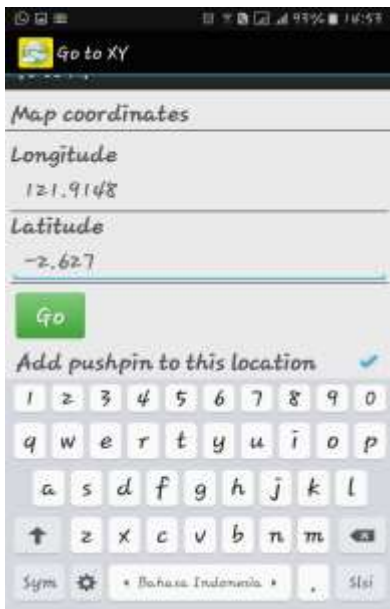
93% 16:53

Go to XY

Map coordinates

Longitude

121.9148

Latitude

-2.627

Go

Add pushpin to this location

1 2 3 4 5 6 7 8 9 0

q w e r t y u i o p

a s d f g h j k l

z x c v b n m

Sym • Bahasa Indonesia • . Sls